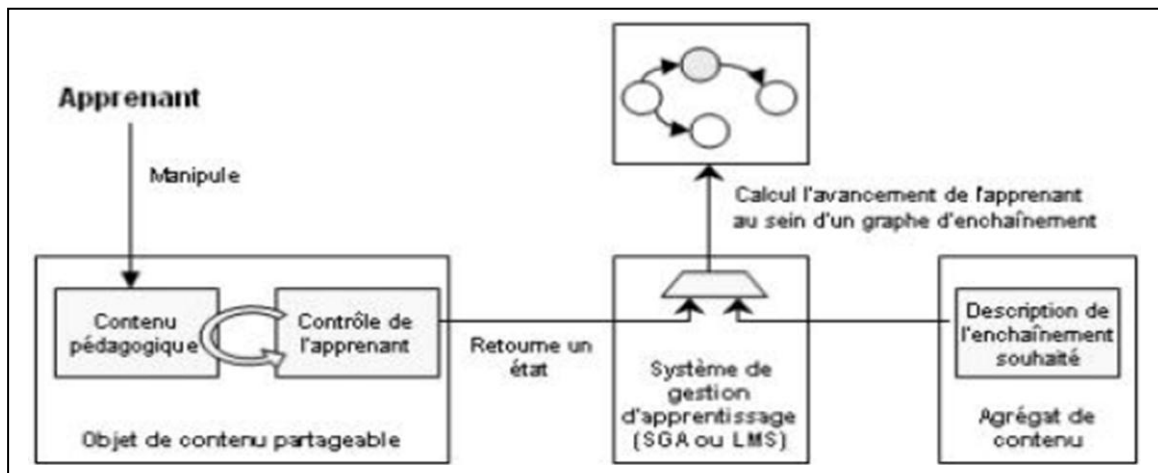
Apprenant

Manipule

Calcul l'avancement de l'apprenant au sein d'un graphe d'enchaînement

Contenu pédagogique

Contrôle de l'apprenant

Retourne un état

Système de gestion d'apprentissage (SGA ou LMS)

Description de l'enchaînement souhaité

Objet de contenu partageable

Agrégat de contenu